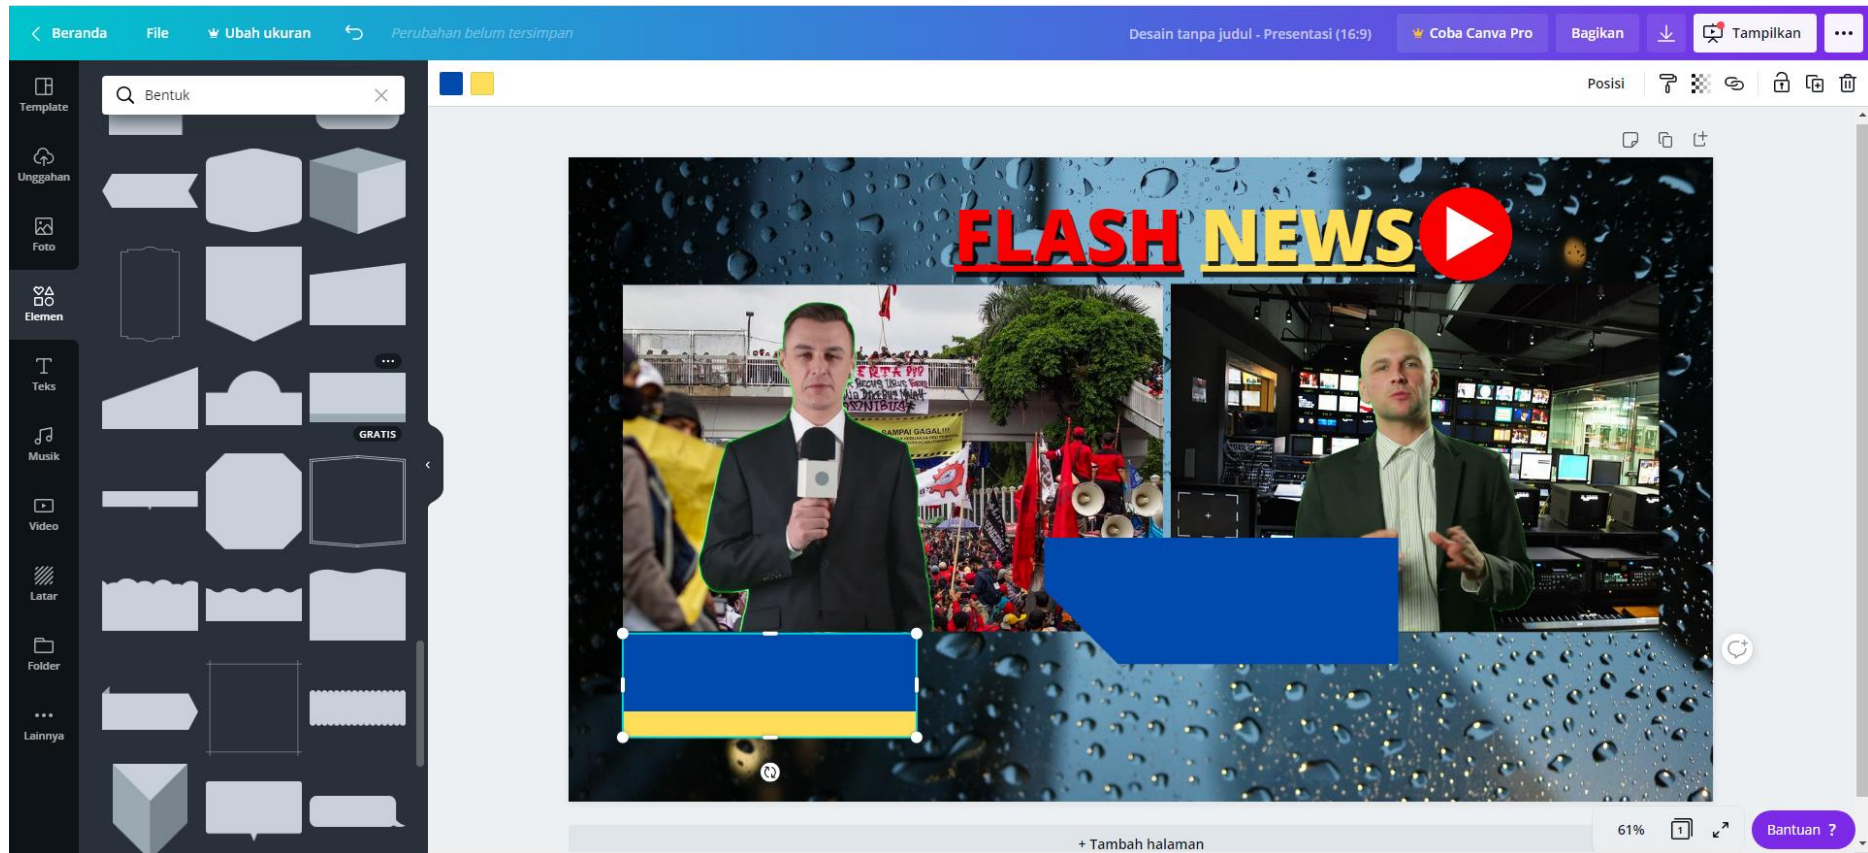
Beranda File Ubah ukuran Perubahan belum tersimpan

Desain tanpa judul - Presentasi (16:9) Coba Canva Pro Bagikan Tampilkan ...

Template
Unggahan
Foto
Elemen
Teks
Musik
Video
Latar
Folder
Lainnya

Bentuk

GRATIS

Posisi

FLASH NEWS

SAMPAI GAGAL!!!

+ Tambah halaman

61%

Bantuan ?